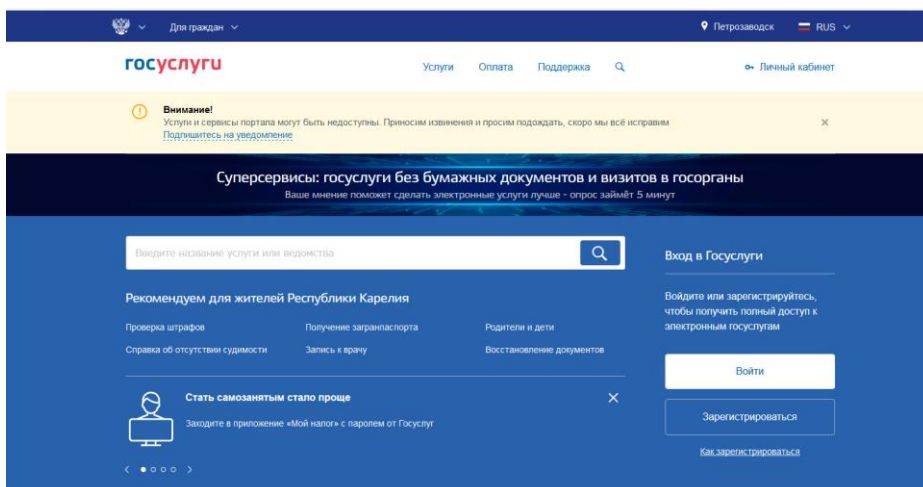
Для граждан

Петрозаводск RUS

госуслуги

Услуги Оплата Поддержка

Личный кабинет

Внимание!
Услуги и сервисы портала могут быть недоступны. Приносим извинения и просим подождать, скоро мы всё исправим
Подпишитесь на уведомление

Суперсервисы: госуслуги без бумажных документов и визитов в госорганы
Ваше мнение поможет сделать электронные услуги лучше - опрос займёт 5 минут

Введите название услуги или ведомства

Рекомендуем для жителей Республики Карелия

Проверка штрафов
Получение загранпаспорта
Родители и дети
Справка об отсутствии судимости
Запись к врачу
Восстановление документов

Стать самозанятым стало проще
Заходите в приложение «Мой налог» с паролем от Госуслуг

Вход в Госуслуги

Войдите или зарегистрируйтесь, чтобы получить полный доступ к электронным госуслугам

Войти

Зарегистрироваться

Как зарегистрироваться